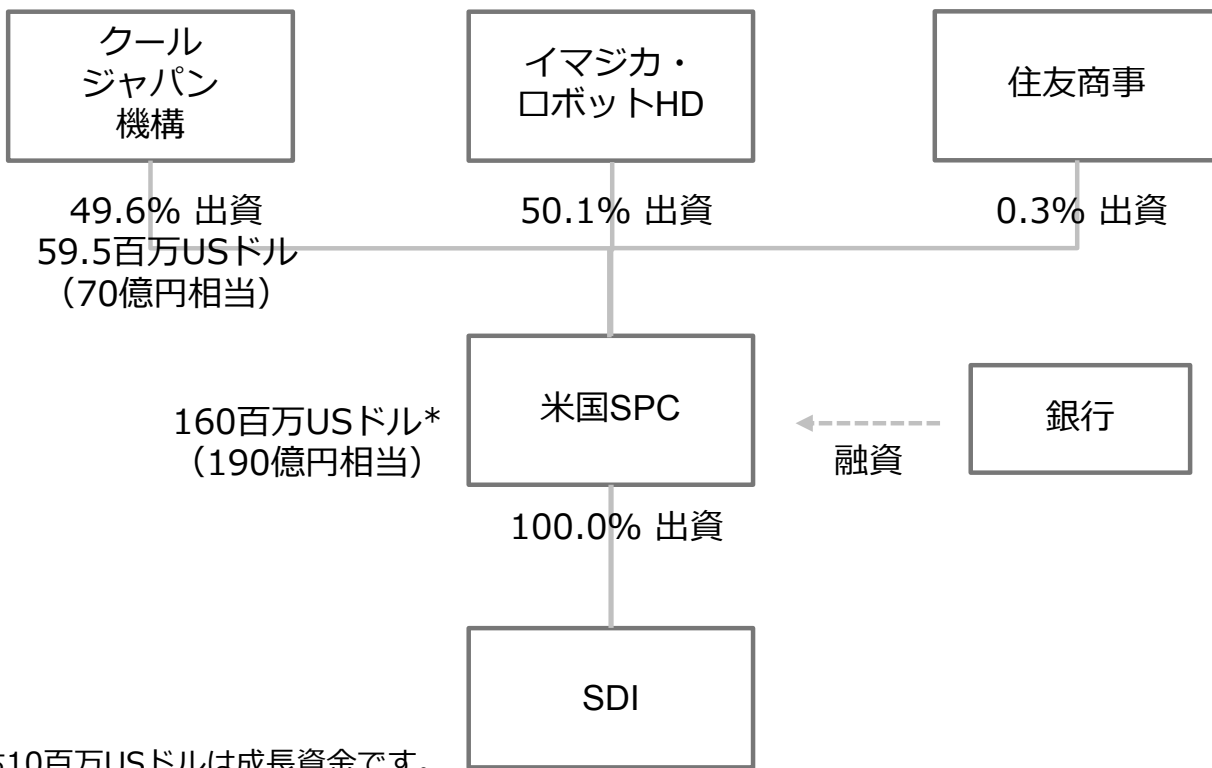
クール
ジャパン
機構

イマジカ・
ロボットHD

住友商事

49.6% 出資
59.5百万USドル
（70億円相当）

50.1% 出資

0.3% 出資

米国SPC

銀行

160百万USドル*
（190億円相当）

融資

100.0% 出資

SDI

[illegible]10百万USドルは成長資金です。